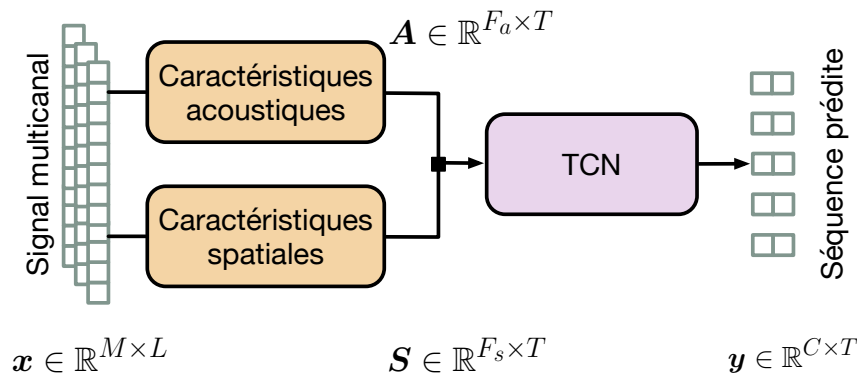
Signal multicanal

Caractéristiques acoustiques

$\boldsymbol{A} \in \mathbb{R}^{F_a \times T}$

Caractéristiques spatiales

TCN

Séquence prédite

$\boldsymbol{x} \in \mathbb{R}^{M \times L}$

$\boldsymbol{S} \in \mathbb{R}^{F_s \times T}$

$\boldsymbol{y} \in \mathbb{R}^{C \times T}$